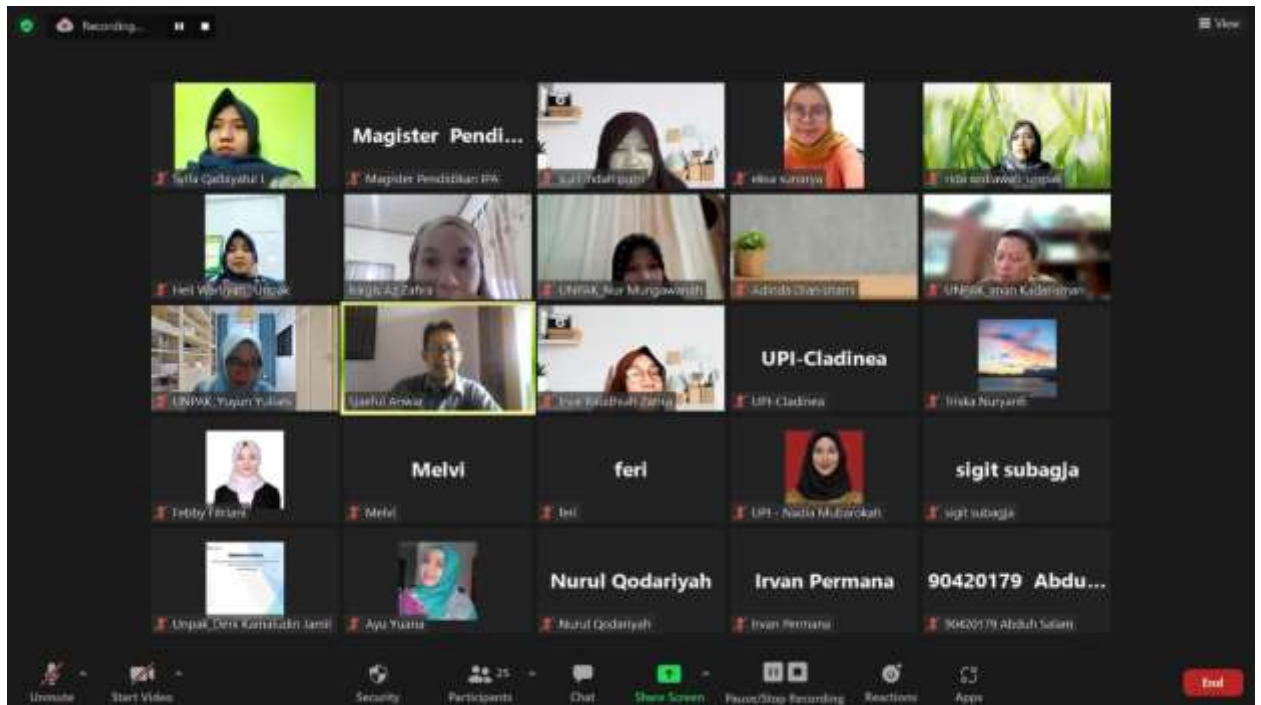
Recording...

View

Syifa Qolbiyahul I
Magister Pendi...
Magister Pendidikan IPA
Suci Indah putri
elesa suriranya
ridla sodawah_unpak

Heli Wahyuni_Unpak
Balqis Az Zahra
UNPAK_Nur Mungawanah
Adinda Dian Utami
UNPAK_anan Kadarisman

UNPAK_Yuyun Yuliani
Saeful Anwar
Eva Salsabilah Zahra
UPI-Cladinea
UPI-Cladinea
Triska Nuryanti

Febby Fitriani
Melvi
Melvi
feri
feri
UPI - Nadia Mubarokah
sigit subagja
sigit subagja

Unpak_Deni Kamaludin Jamil
Ayu Yuana
Nurul Qodariyah
Nurul Qodariyah
Irvan Permana
Irvan Permana
90420179 Abdu...
90420179 Abduh Salam

Unmute
Start Video
Security
25
Participants
Chat
Share Screen
Pause/Stop Recording
Reactions
Apps
End